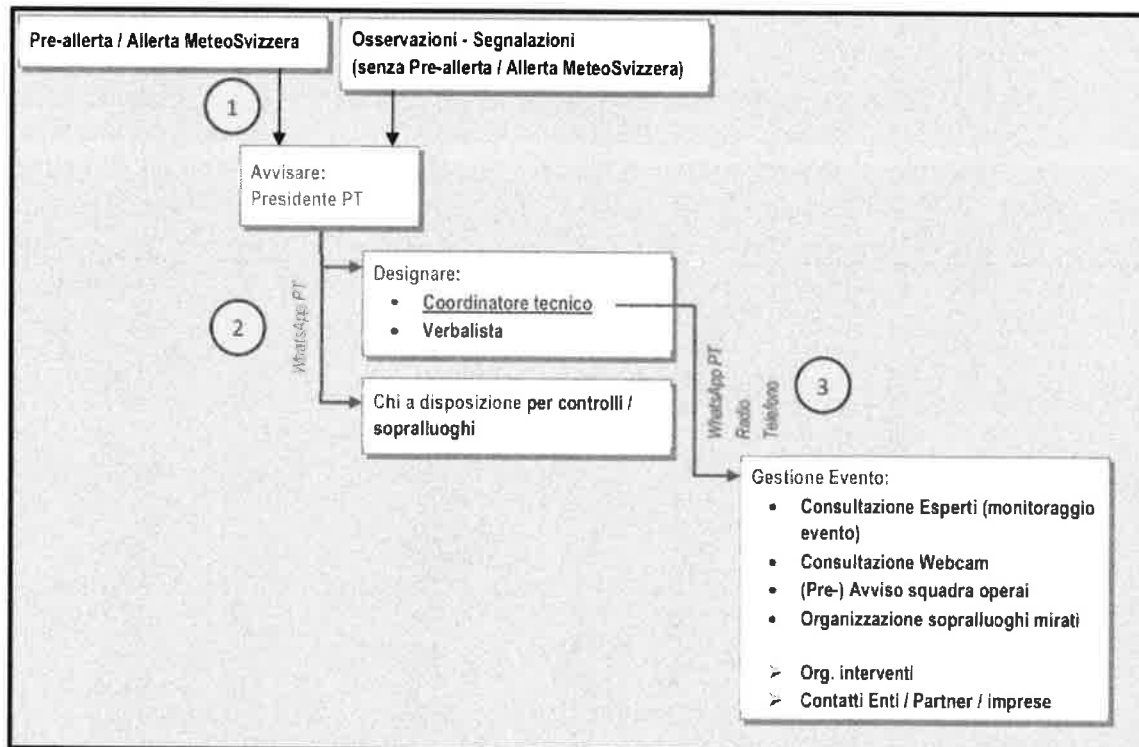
Pre-allerta / Allerta MeteoSvizzera

Osservazioni - Segnalazioni (senza Pre-allerta / Allerta MeteoSvizzera)

1

Avvisare:
Presidente PT

WhatsApp PT

2

Designare:
- Coordinatore tecnico
- Verbalista

Chi a disposizione per controlli / sopralluoghi

WhatsApp PT
Radio
Telefono

3

Gestione Evento:
- Consultazione Esperti (monitoraggio evento)
- Consultazione Webcam
- (Pre-) Avviso squadra operai
- Organizzazione sopralluoghi mirati

➢ Org. interventi
➢ Contatti Enti / Partner / imprese